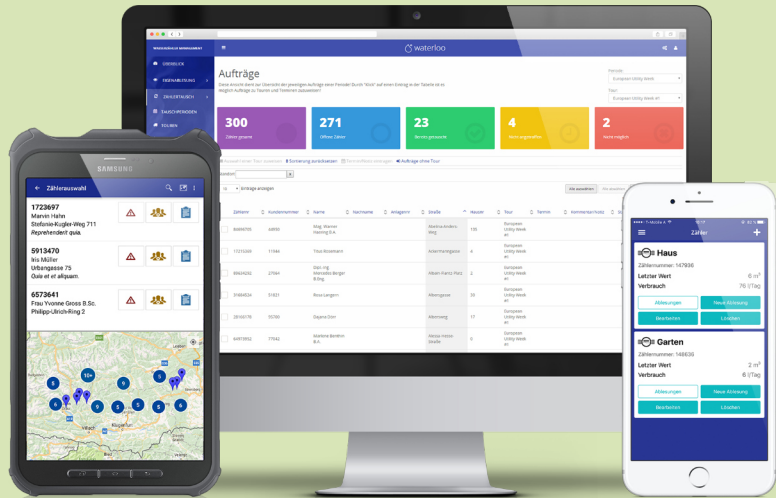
waterloo

Aufträge

300
271
23
4
2

Zählerauswahl

1723697
Marvin Hahn
Stefanie-Kugler-Weg 711
Reprehenderit quia.

5913470
Iris Müller
Urbangasse 75
Quia et et aliquam.

6573641
Frau Yvonne Gross B.Sc.
Philipp-Ulrich-Ring 2

SAMSUNG

Zähler

Haus
Zählernummer: 147936
Letzter Wert $6\ m^3$
Verbrauch 76 l/Tag
Ablesungen
Neue Ablesung
Bearbeiten
Löschen

Garten
Zählernummer: 148836
Letzter Wert $2\ m^3$
Verbrauch 6 l/Tag
Ablesungen
Neue Ablesung
Bearbeiten
Löschen